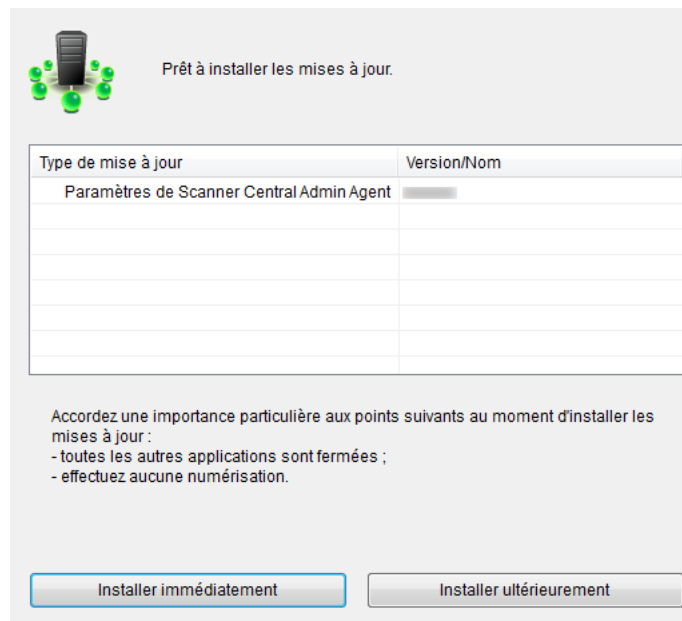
Prêt à installer les mises à jour.

| Type de mise à jour | Version/Nom |
|---|---|
| Paramètres de Scanner Central Admin Agent | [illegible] |
| | |
| | |
| | |
| | |
| | |
| | |
| | |

Accordez une importance particulière aux points suivants au moment d'installer les mises à jour :
- toutes les autres applications sont fermées ;
- effectuez aucune numérisation.

Installer immédiatement

Installer ultérieurement